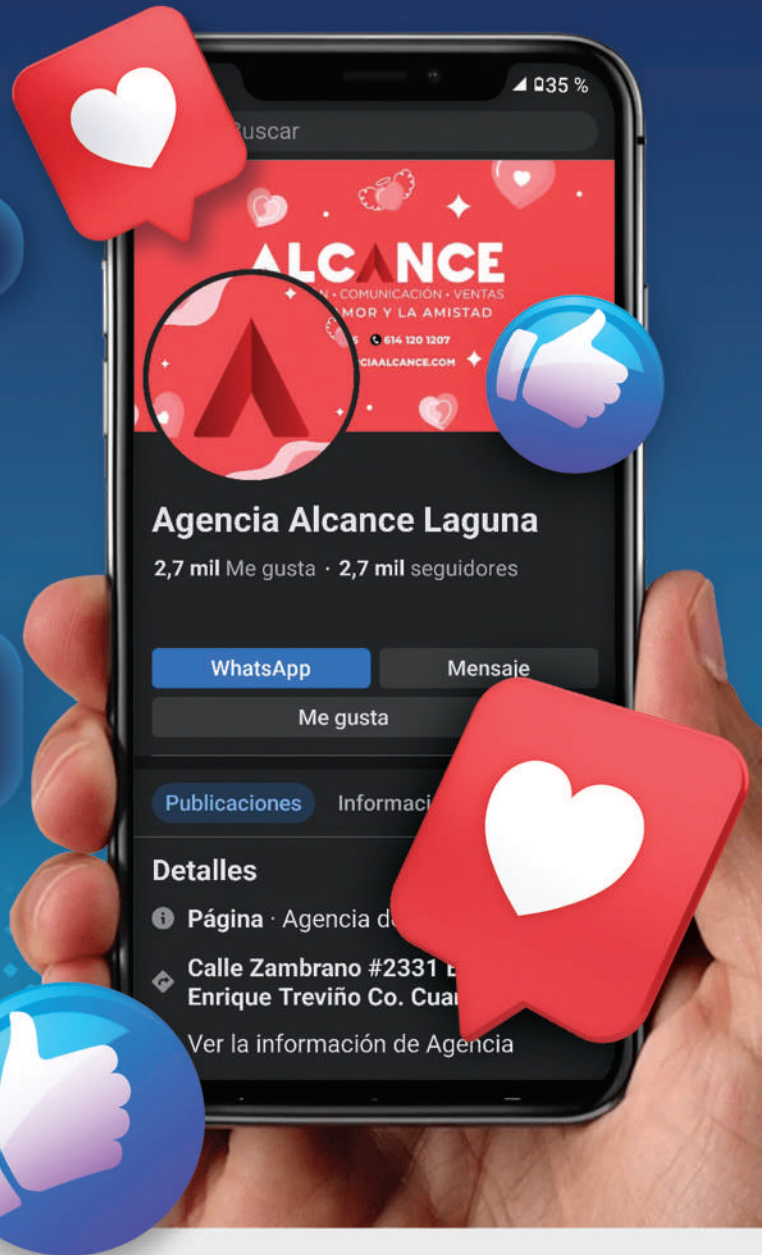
35 %

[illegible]uscar

ALCANCE
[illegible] • COMUNICACIÓN • VENTAS
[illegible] MOR Y LA AMISTAD
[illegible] 614 120 1207
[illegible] CIAALCANCE.COM

Agencia Alcance Laguna
2,7 mil Me gusta · 2,7 mil seguidores

WhatsApp
Mensaje
Me gusta

Publicaciones
Informaci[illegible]

Detalles
Página · Agencia d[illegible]
Calle Zambrano #2331 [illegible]
Enrique Treviño Co. Cua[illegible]
Ver la información de Agencia